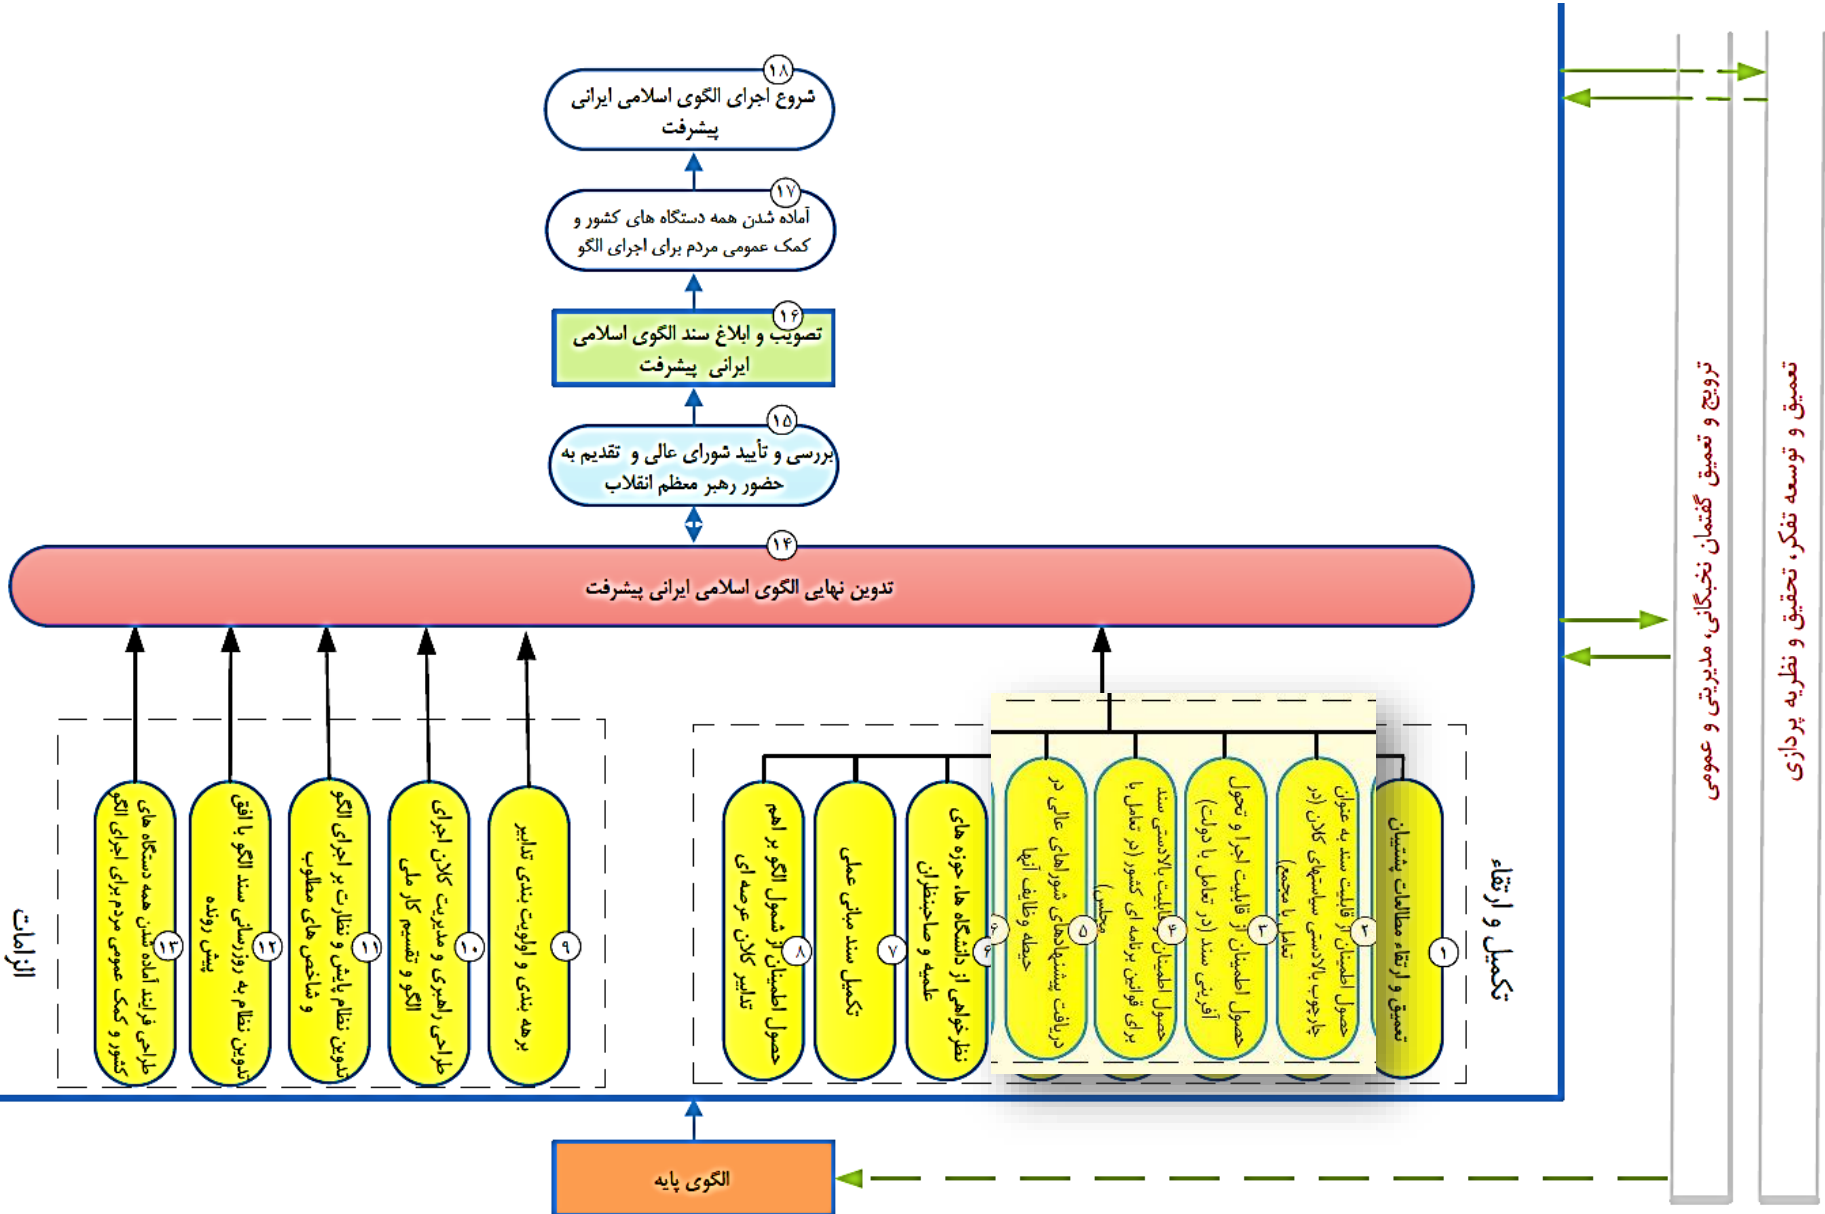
۱۸
شروع اجرای الگوی اسلامی ایرانی پیشرفت

۱۷
آماده شدن همه دستگاه های کشور و کمک عمومی مردم برای اجرای الگو

۱۶
تصویب و ابلاغ سند الگوی اسلامی ایرانی پیشرفت

۱۵
بررسی و تأیید شورای عالی و تقدیم به حضور رهبر معظم انقلاب

۱۴
تدوین نهایی الگوی اسلامی ایرانی پیشرفت

ترویج و تعمیق گفتمان نخبگانی، مدیریتی و عمومی

تعمیق و توسعه تفکر، تحقیق و نظریه پردازی

تکمیل و ارتقاء

۱
تعمیق و ارتقاء مطالعات پشتیبان

۲
حصول اطمینان از قابلیت سند به عنوان چارچوب بالادستی سیاستهای کلان (در تعامل با مجمع)

۳
حصول اطمینان از قابلیت اجرا و تحول آفرینی سند (در تعامل با دولت)

۴
حصول اطمینان از قابلیت بالادستی سند برای قوانین برنامه ای کشور (در تعامل با مجلس)

۵
دریافت پیشنهادهای شوراهای عالی در حیطه وظایف آنها

۶
نظرخواهی از دانشگاه ها، حوزه های علمیه و صاحبنظران

۷
تکمیل سند مبانی عملی

۸
حصول اطمینان از شمول الگو بر اهم تدابیر کلان عرصه ای

الزامات

۹
برهه بندی و اولویت بندی تدابیر

۱۰
طراحی راهبری و مدیریت کلان اجرای الگو و تقسیم کار ملی

۱۱
تدوین نظام پایش و نظارت بر اجرای الگو و شاخص های مطلوب

۱۲
تدوین نظام به روزرسانی سند الگو با افق پیش رونده

۱۳
طراحی فرایند آماده شدن همه دستگاه های کشور و کمک عمومی مردم برای اجرای الگو

الگوی پایه